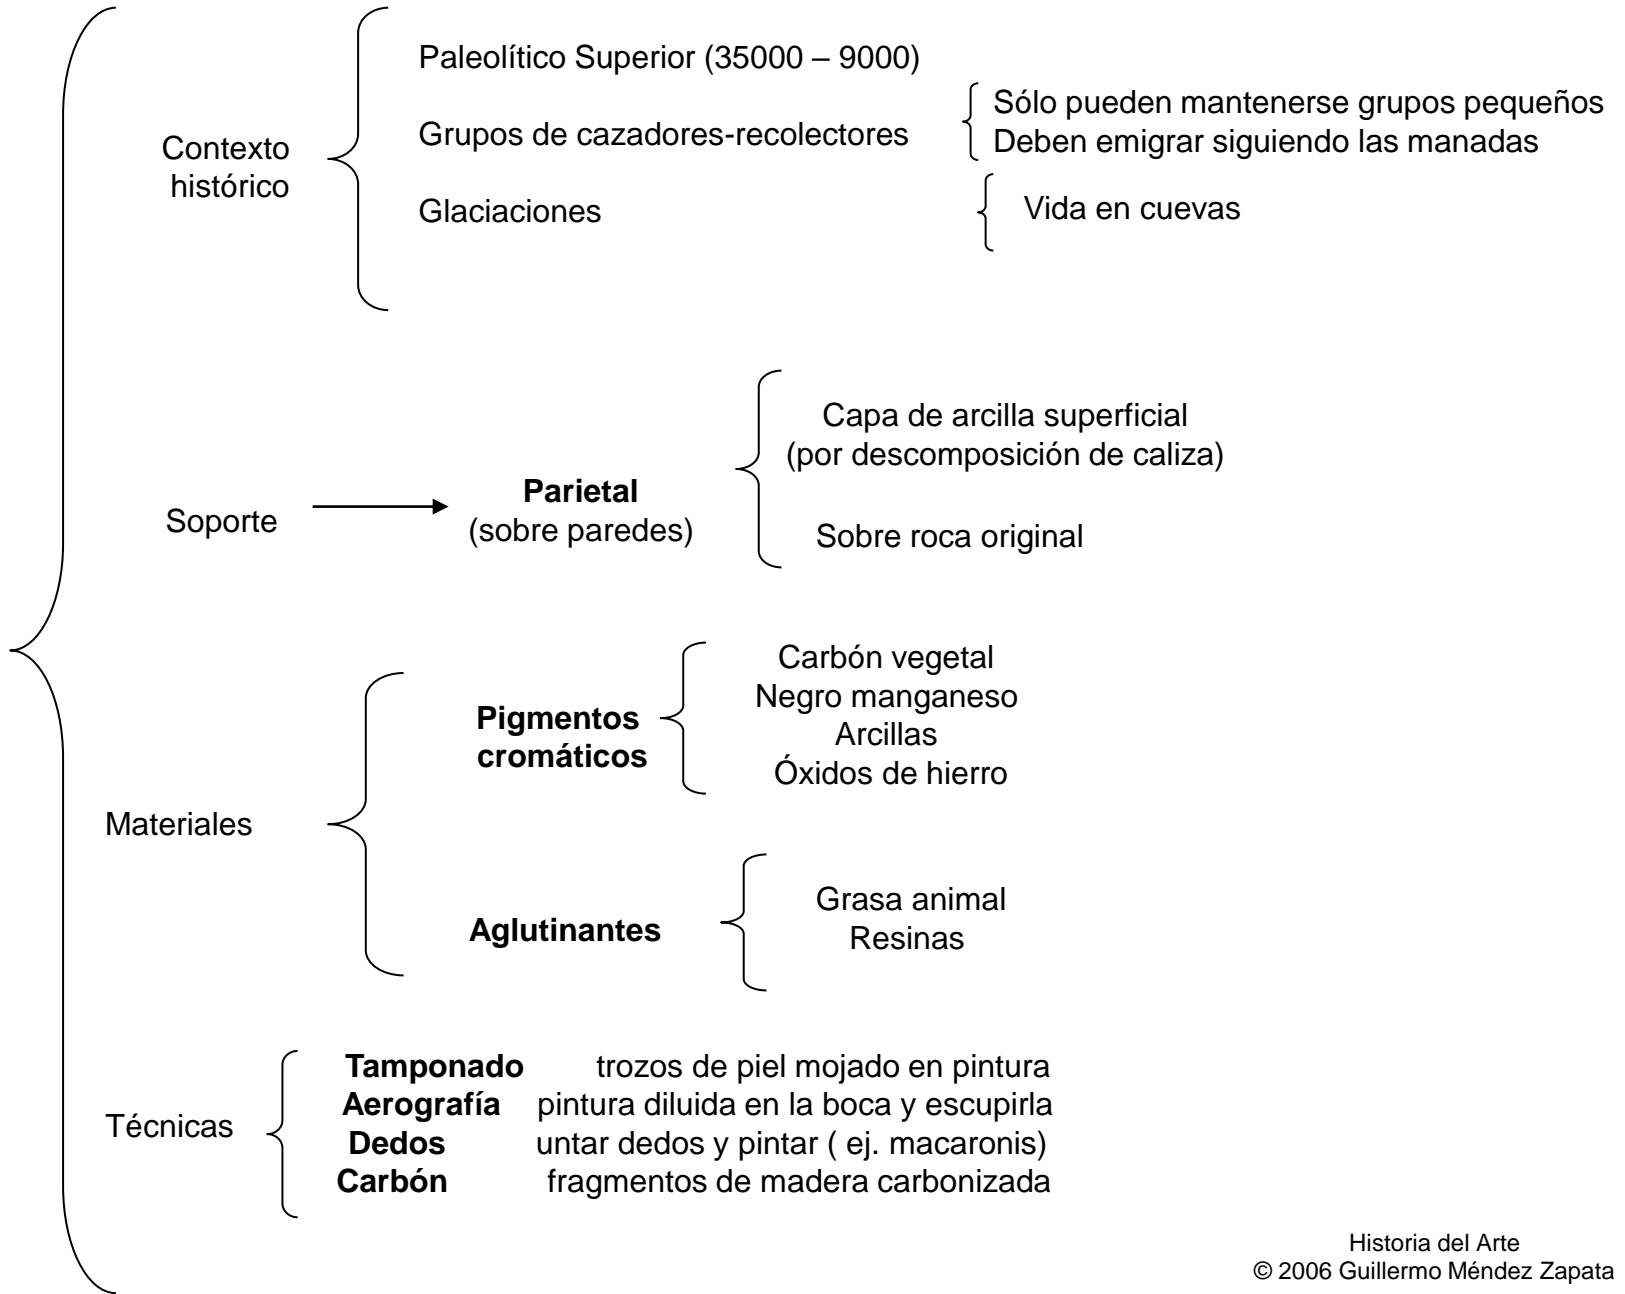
Contexto histórico

Paleolítico Superior (35000 – 9000)

Grupos de cazadores-recolectores

Sólo pueden mantenerse grupos pequeños
Deben emigrar siguiendo las manadas

Glaciaciones

Vida en cuevas

Soporte

**Parietal**
(sobre paredes)

Capa de arcilla superficial
(por descomposición de caliza)

Sobre roca original

Materiales

**Pigmentos cromáticos**

Carbón vegetal
Negro manganeso
Arcillas
Óxidos de hierro

**Aglutinantes**

Grasa animal
Resinas

Técnicas

**Tamponado** trozos de piel mojado en pintura
**Aerografía** pintura diluida en la boca y escupirla
**Dedos** untar dedos y pintar ( ej. macaronis)
**Carbón** fragmentos de madera carbonizada

Historia del Arte
© 2006 Guillermo Méndez Zapata